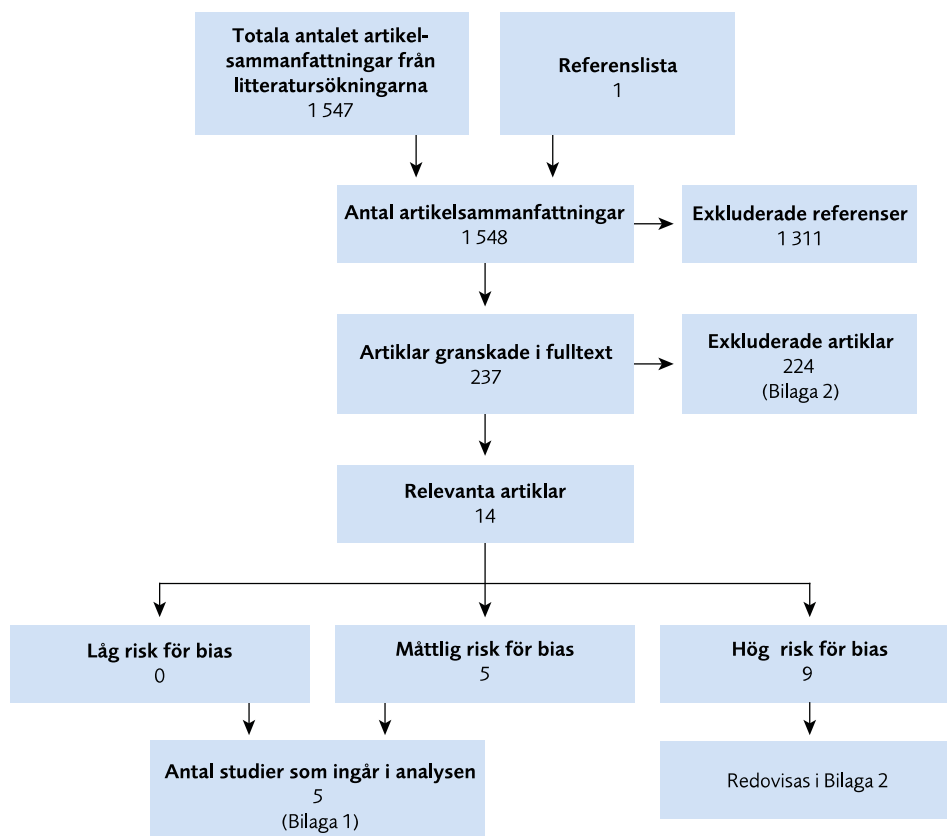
Totala antalet artikelsammanfattningar från litteratursökningarna
1 547

Referenslista
1

Antal artikelsammanfattningar
1 548

Exkluderade referenser
1 311

Artiklar granskade i fulltext
237

Exkluderade artiklar
224
(Bilaga 2)

Relevanta artiklar
14

Låg risk för bias
0

Måttlig risk för bias
5

Hög risk för bias
9

Antal studier som ingår i analysen
5
(Bilaga 1)

Redovisas i Bilaga 2